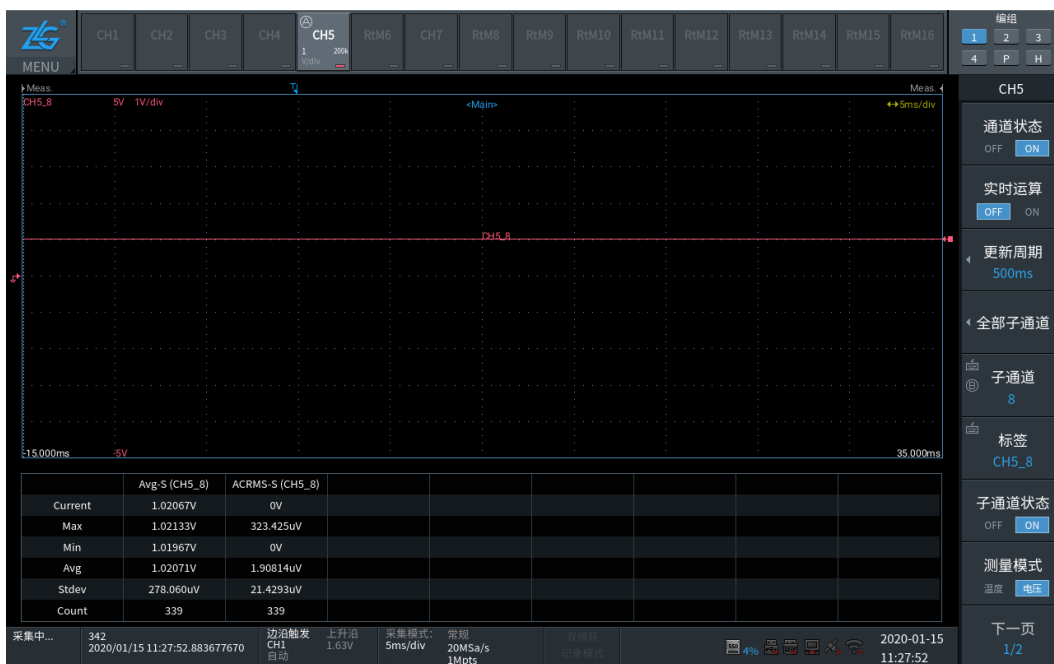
MENU

CH1 CH2 CH3 CH4 CH5 1 V/div 200k RtM6 CH7 RtM8 RtM9 RtM10 RtM11 RtM12 RtM13 RtM14 RtM15 RtM16

编组
1 2 3
4 P H

Meas. Meas.
CH5_8 5V 1V/div <Main> ↔5ms/div

CH5_8

-15.000ms -5V 35.000ms

|  | Avg-S (CH5_8) | ACRMS-S (CH5_8) |
|---|---|---|
| Current | 1.02067V | 0V |
| Max | 1.02133V | 323.425uV |
| Min | 1.01967V | 0V |
| Avg | 1.02071V | 1.90814uV |
| Stdev | 278.060uV | 21.4293uV |
| Count | 339 | 339 |

采集中... 342 2020/01/15 11:27:52.883677670 边沿触发 CH1 自动 上升沿 1.63V 采集模式: 5ms/div 常规 20MSa/s 1Mpts 双捕获 记录模式 4% 2020-01-15 11:27:52

CH5
通道状态 OFF ON
实时运算 OFF ON
更新周期 500ms
全部子通道
子通道 8
标签 CH5_8
子通道状态 OFF ON
测量模式 温度 电压
下一页 1/2